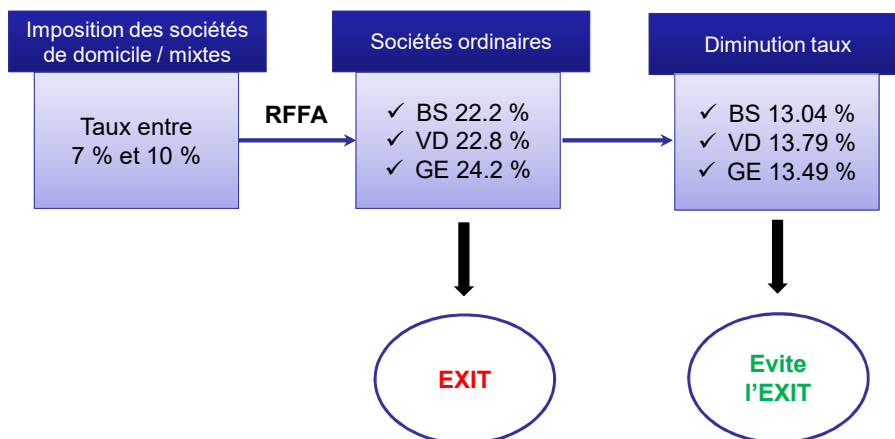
Imposition des sociétés de domicile / mixtes

Taux entre 7 % et 10 %

RFFA

Sociétés ordinaires

✓ BS 22.2 %
✓ VD 22.8 %
✓ GE 24.2 %

Diminution taux

✓ BS 13.04 %
✓ VD 13.79 %
✓ GE 13.49 %

EXIT

Evite l'EXIT